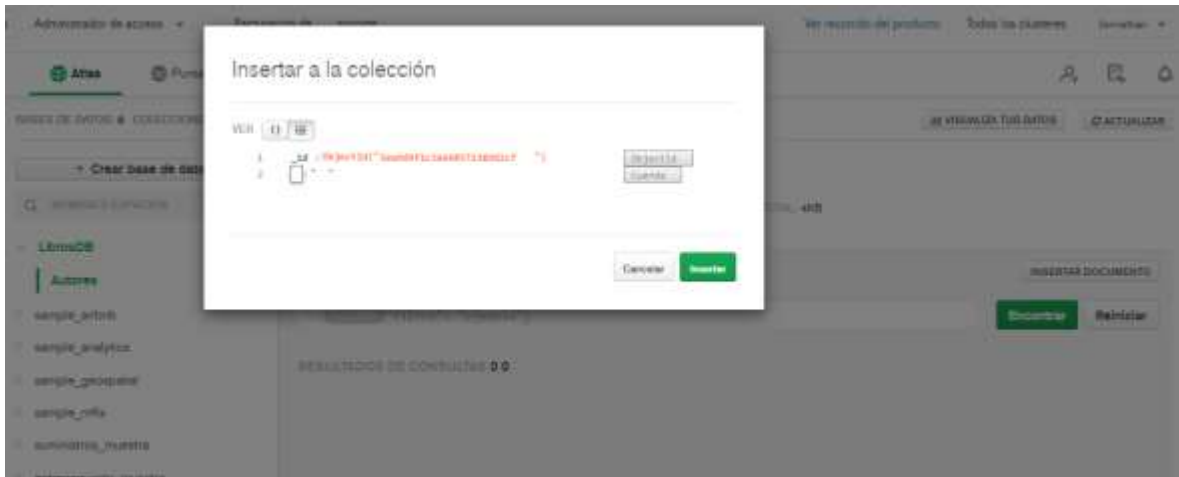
Administrador de acceso
Ver recorrido del producto
Todos los clusters
Atlas
BASES DE DATOS
+ Crear base de datos
LibrosDB
Autores
sample_airbnb
sample_analytics
sample_geospatial
sample_mflix
suministros_muestra
VISUALIZAR TUS DATOS
ACTUALIZAR
INSERTAR DOCUMENTO
Encontrar
Reiniciar
RESULTADOS DE CONSULTAS 0-0

Insertar a la colección
VER
1 _id : ObjectId("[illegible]")
2 " " : " "
ObjectId
Cuerda
Cancelar
Insertar